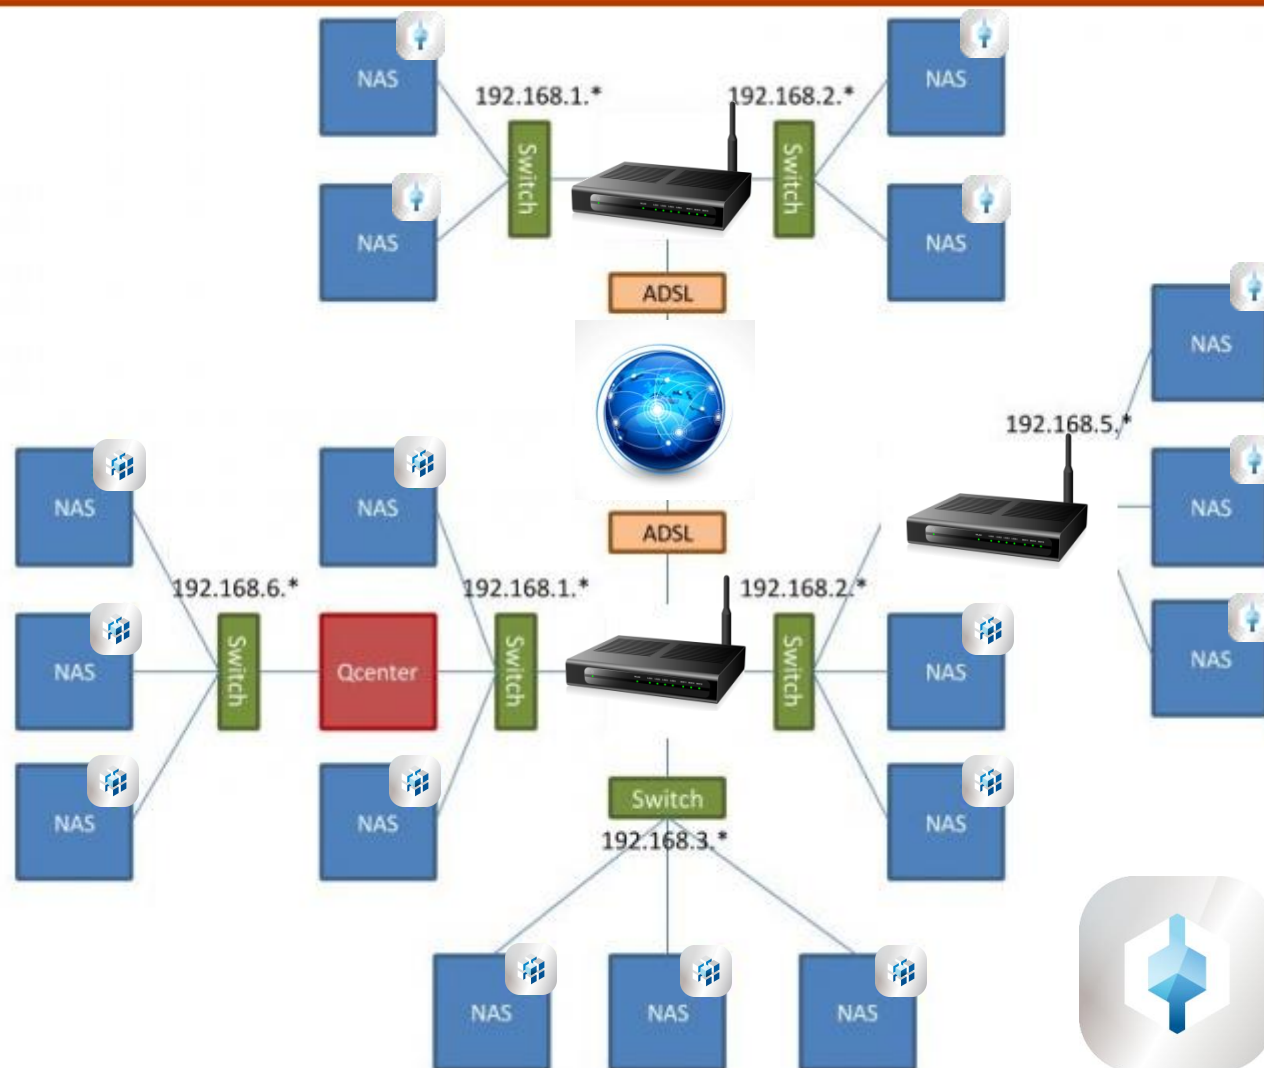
NAS

192.168.1.*

192.168.2.*

NAS

Switch

Switch

NAS

NAS

ADSL

NAS

192.168.5.*

NAS

NAS

NAS

NAS

ADSL

192.168.6.*

192.168.1.*

192.168.2.*

NAS

Switch

Qcenter

Switch

Switch

NAS

NAS

NAS

NAS

NAS

Switch

192.168.3.*

NAS

NAS

NAS